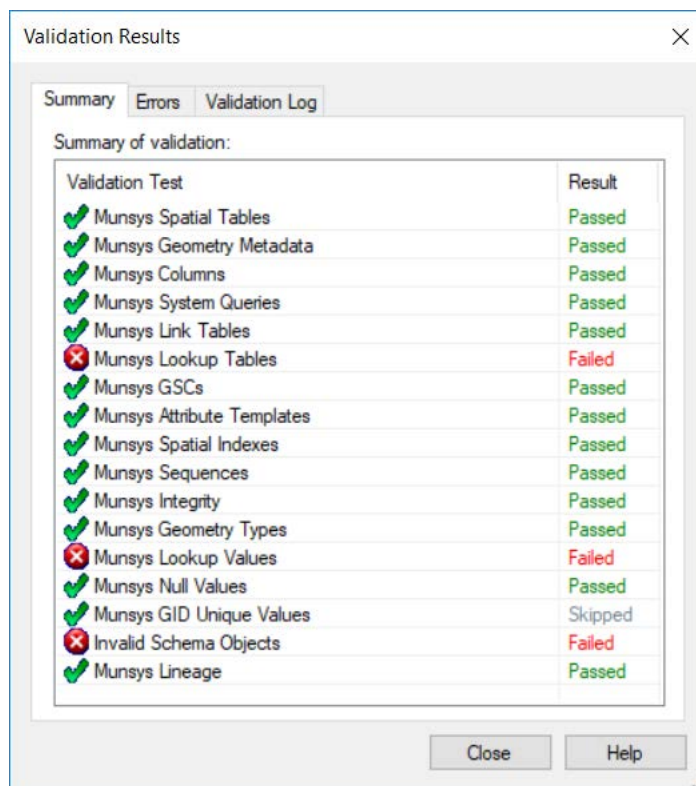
Validation Results

Summary | Errors | Validation Log

Summary of validation:

| Validation Test | Result |
|---|---|
| Munsys Spatial Tables | Passed |
| Munsys Geometry Metadata | Passed |
| Munsys Columns | Passed |
| Munsys System Queries | Passed |
| Munsys Link Tables | Passed |
| Munsys Lookup Tables | Failed |
| Munsys GSCs | Passed |
| Munsys Attribute Templates | Passed |
| Munsys Spatial Indexes | Passed |
| Munsys Sequences | Passed |
| Munsys Integrity | Passed |
| Munsys Geometry Types | Passed |
| Munsys Lookup Values | Failed |
| Munsys Null Values | Passed |
| Munsys GID Unique Values | Skipped |
| Invalid Schema Objects | Failed |
| Munsys Lineage | Passed |

Close | Help